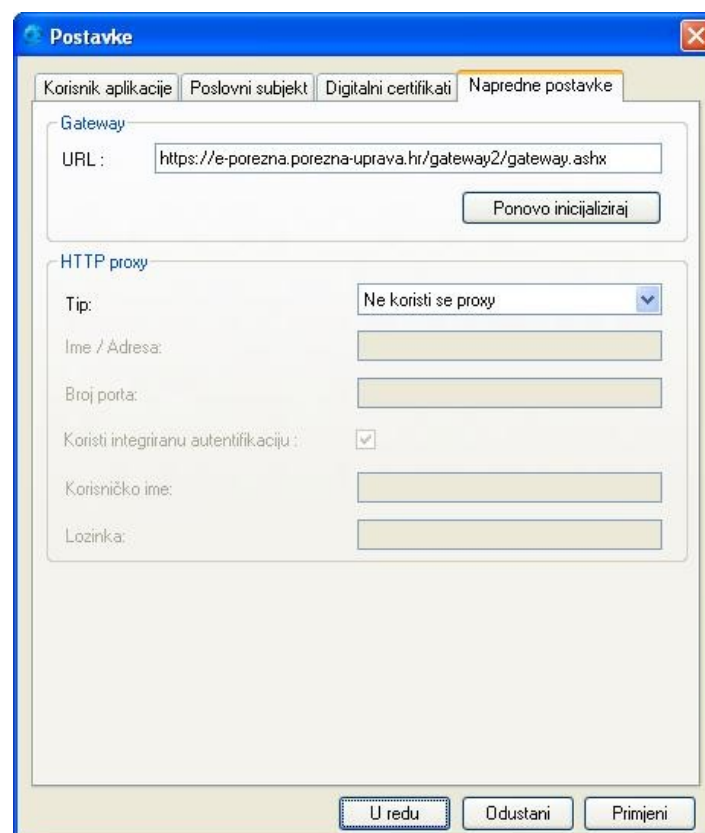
Postavke

Korisnik aplikacije | Poslovni subjekt | Digitalni certifikati | Napredne postavke

Gateway

URL : https://e-porezna.porezna-uprava.hr/gateway2/gateway.ashx

Ponovo inicijaliziraj

HTTP proxy

Tip: Ne koristi se proxy

Ime / Adresa:

Broj porta:

Koristi integriranu autentifikaciju :

Korisničko ime:

Lozinka:

U redu | Odustani | Primjeni